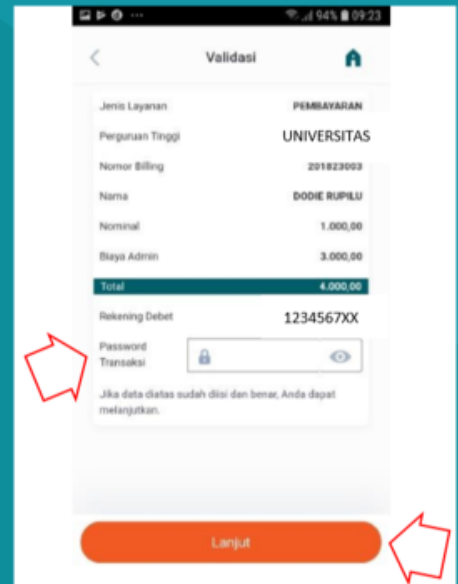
94% 09:23

Validasi

| | |
|---|---|
| Jenis Layanan | PEMBAYARAN |
| Perguruan Tinggi | UNIVERSITAS |
| Nomor Billing | 201823003 |
| Nama | DODIE RUPILU |
| Nominal | 1.000,00 |
| Biaya Admin | 3.000,00 |
| Total | 4.000,00 |
| Rekening Debet | 1234567XX |

Password Transaksi

Jika data diatas sudah diisi dan benar, Anda dapat melanjutkan.

Lanjut